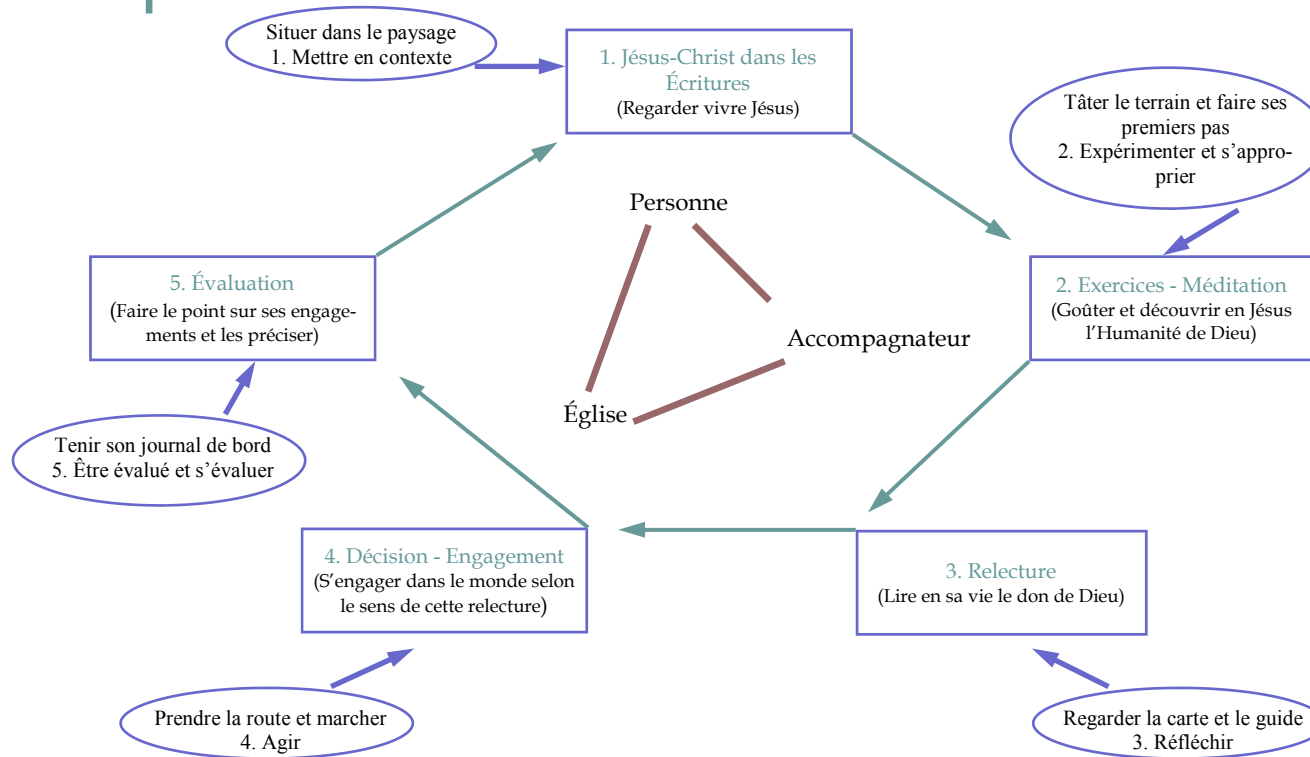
Situer dans le paysage
1. Mettre en contexte

1. Jésus-Christ dans les Écritures
(Regarder vivre Jésus)

Tâter le terrain et faire ses premiers pas
2. Expérimenter et s'approprier

Personne

5. Évaluation
(Faire le point sur ses engagements et les préciser)

2. Exercices - Méditation
(Goûter et découvrir en Jésus l'Humanité de Dieu)

Accompagnateur

Église

Tenir son journal de bord
5. Être évalué et s'évaluer

4. Décision - Engagement
(S'engager dans le monde selon le sens de cette relecture)

3. Relecture
(Lire en sa vie le don de Dieu)

Prendre la route et marcher
4. Agir

Regarder la carte et le guide
3. Réfléchir